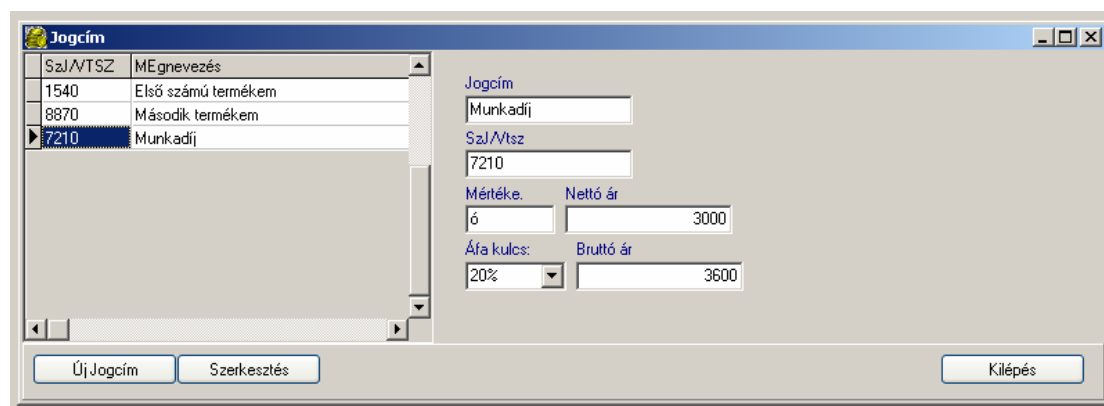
Jogcím

| SzJ/VTSZ | MEgnevezés |
|---|---|
| 1540 | Első számú termékem |
| 8870 | Második termékem |
| 7210 | Munkadíj |

Jogcím
Munkadíj
SzJ/Vtsz
7210
Mértéke.
ó
Nettó ár
3000
Áfa kulcs:
20%
Bruttó ár
3600

Új Jogcím
Szerkesztés
Kilépés